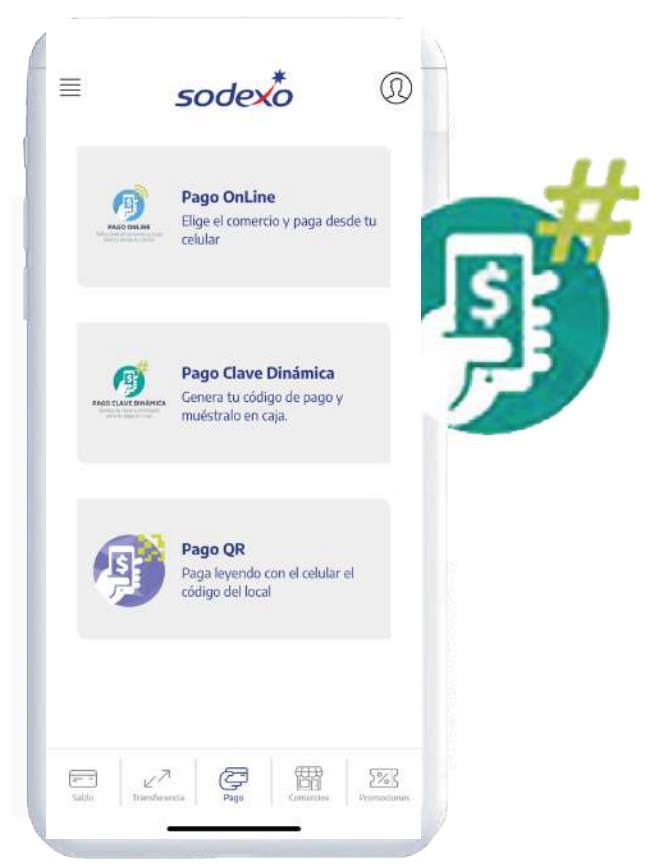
sodexo

PAGO ONLINE

Pago OnLine
Elige el comercio y paga desde tu celular

PAGO CLAVE DINÁMICA

Pago Clave Dinámica
Genera tu código de pago y muéstralo en caja.

Pago QR
Paga leyendo con el celular el código del local

$

Saldo
Transferencia
Pago
Comercios
Promociones